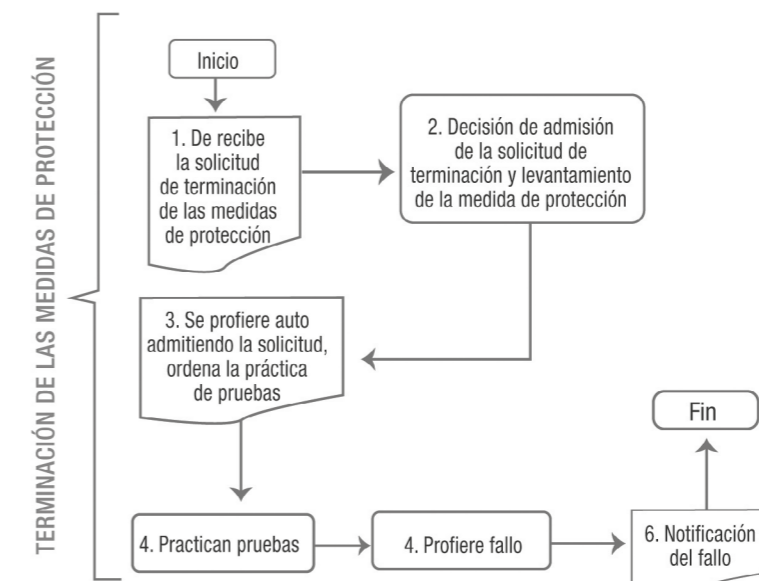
TERMINACIÓN DE LAS MEDIDAS DE PROTECCIÓN

Inicio

1. De recibe la solicitud de terminación de las medidas de protección

2. Decisión de admisión de la solicitud de terminación y levantamiento de la medida de protección

3. Se profiere auto admitiendo la solicitud, ordena la práctica de pruebas

4. Practican pruebas

4. Profiere fallo

6. Notificación del fallo

Fin